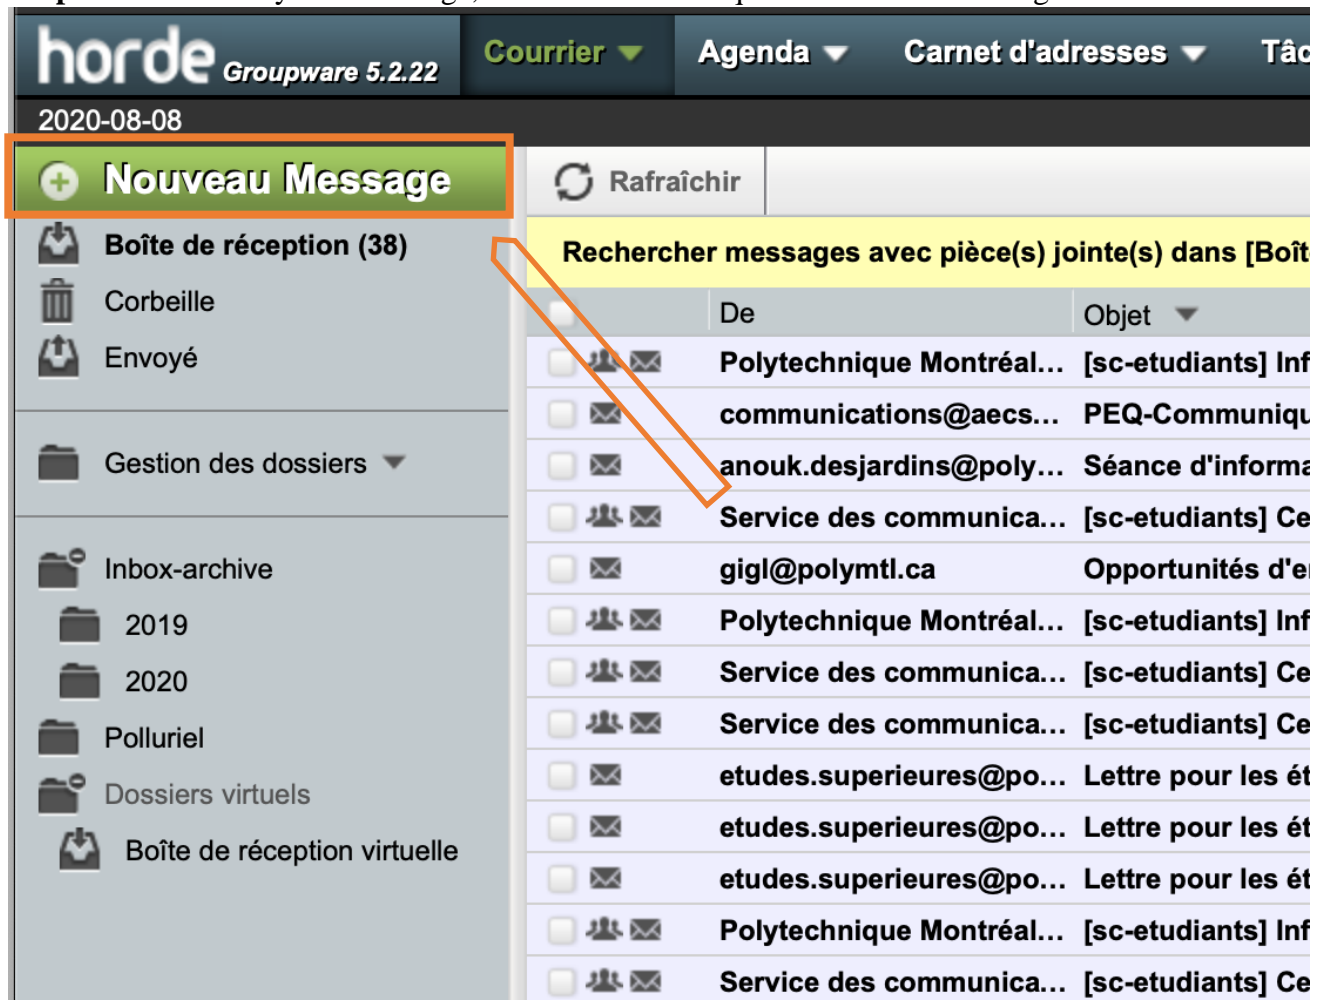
horde Groupware 5.2.22 Courrier Agenda Carnet d'adresses Tâc

2020-08-08

Nouveau Message

Boîte de réception (38)
Corbeille
Envoyé

Gestion des dossiers

Inbox-archive
2019
2020
Polluriel
Dossiers virtuels
Boîte de réception virtuelle

Rafraîchir

Rechercher messages avec pièce(s) jointe(s) dans [Boît

| De | Objet |
|---|---|
| Polytechnique Montréal... | [sc-etudiants] Inf |
| communications@aecs... | PEQ-Communiqu |
| anouk.desjardins@poly... | Séance d'informa |
| Service des communica... | [sc-etudiants] Ce |
| gigl@polymtl.ca | Opportunités d'e |
| Polytechnique Montréal... | [sc-etudiants] Inf |
| Service des communica... | [sc-etudiants] Ce |
| Service des communica... | [sc-etudiants] Ce |
| etudes.superieures@po... | Lettre pour les ét |
| etudes.superieures@po... | Lettre pour les ét |
| etudes.superieures@po... | Lettre pour les ét |
| Polytechnique Montréal... | [sc-etudiants] Inf |
| Service des communica... | [sc-etudiants] Ce |